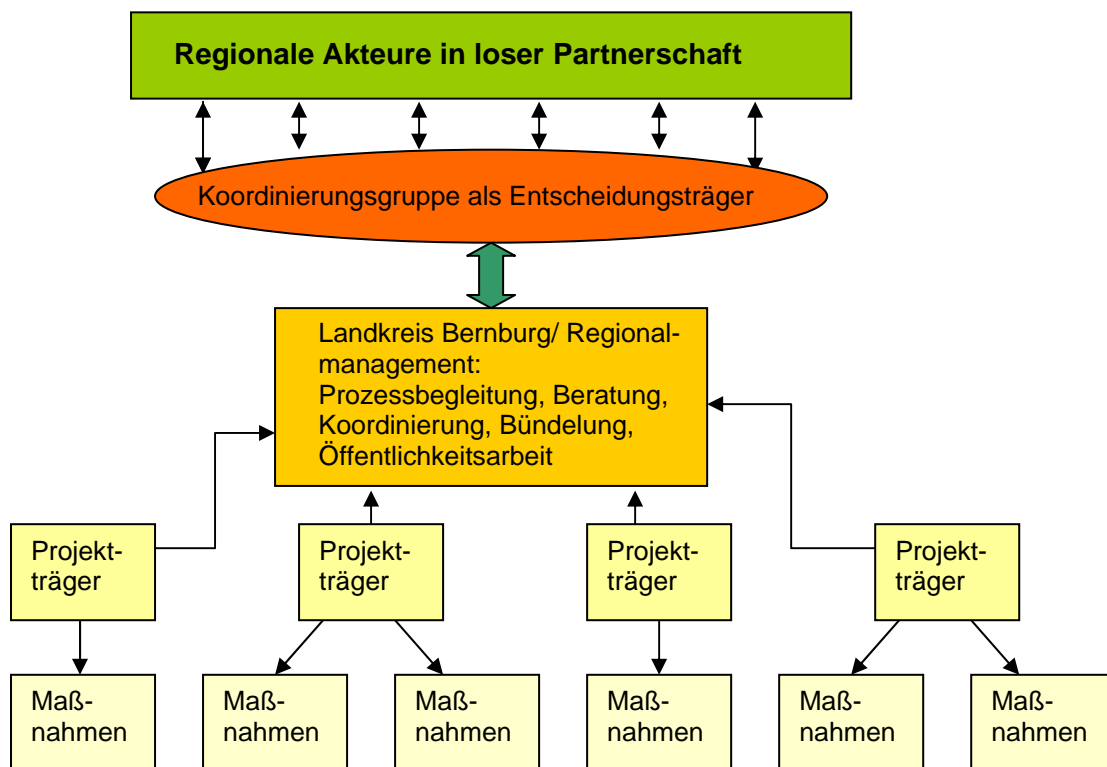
Regionale Akteure in loser Partnerschaft

Koordinierungsgruppe als Entscheidungsträger

Landkreis Bernburg/ Regionalmanagement: Prozessbegleitung, Beratung, Koordinierung, Bündelung, Öffentlichkeitsarbeit

Projektträger

Projektträger

Projektträger

Projektträger

Maßnahmen

Maßnahmen

Maßnahmen

Maßnahmen

Maßnahmen

Maßnahmen